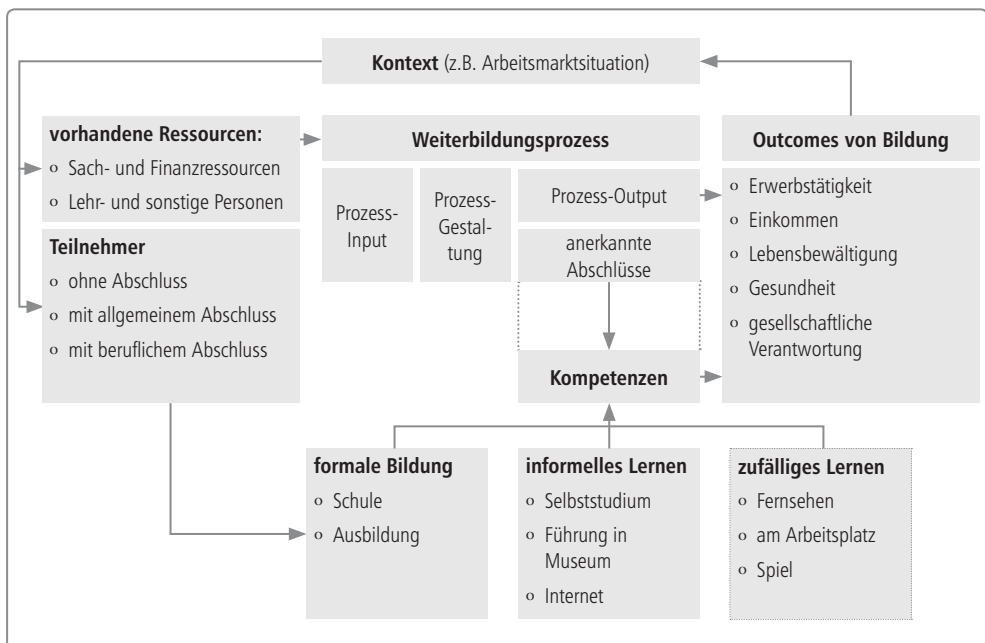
**Kontext** (z.B. Arbeitsmarktsituation)

**vorhandene Ressourcen:**
o Sach- und Finanzressourcen
o Lehr- und sonstige Personen

**Teilnehmer**
o ohne Abschluss
o mit allgemeinem Abschluss
o mit beruflichem Abschluss

**Weiterbildungsprozess**

Prozess-Input

Prozess-Gestaltung

Prozess-Output

anerkannte Abschlüsse

**Kompetenzen**

**Outcomes von Bildung**
o Erwerbstätigkeit
o Einkommen
o Lebensbewältigung
o Gesundheit
o gesellschaftliche Verantwortung

**formale Bildung**
o Schule
o Ausbildung

**informelles Lernen**
o Selbststudium
o Führung in Museum
o Internet

**zufälliges Lernen**
o Fernsehen
o am Arbeitsplatz
o Spiel